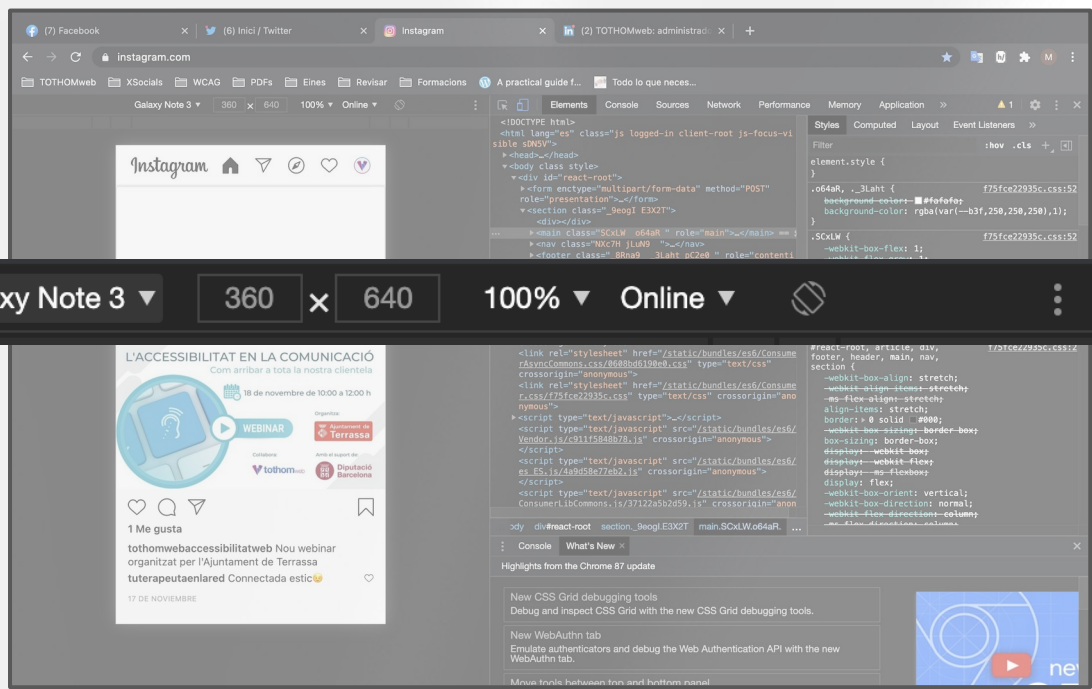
(7) Facebook × (6) Inici / Twitter × Instagram × (2) TOTHOMweb: administrad × +

instagram.com

TOTHOMweb XSocials WCAG PDFs Eines Revisar Formacions A practical guide f... Todo lo que neces...

Galaxy Note 3 ▼ 360 × 640 100% ▼ Online ▼

Elements Console Sources Network Performance Memory Application » ▲1

Styles Computed Layout Event Listeners »

Filter :hov .cls +

element.style {
}
.o64aR, ._3Laht { f75fce22935c.css:52
background-color: #fafafa;
background-color: rgba(var(--b3f,250,250,250),1);
}
.SCxLW { f75fce22935c.css:52
-webkit-box-flex: 1;

<!DOCTYPE html>
<html lang="es" class="js logged-in client-root js-focus-visible sDN5V">
▶<head>…</head>
▼<body class style>
▼<div id="react-root">
▶<form enctype="multipart/form-data" method="POST" role="presentation">…</form>
▼<section class="_9eogI E3X2T">
<div></div>
▶<main class="SCxLW o64aR " role="main">…</main> == $0
▶<nav class="NXc7H jLuN9 ">…</nav>
▶<footer class="_8Rna9 _3Laht pC2e0 " role="contenti

Instagram

xy Note 3 ▼ 360 × 640 100% ▼ Online ▼

L'ACCESSIBILITAT EN LA COMUNICACIÓ
Com arribar a tota la nostra clientela
18 de novembre de 10:00 a 12:00 h
WEBINAR
Organitza: Ajuntament de Terrassa
Col·labora tothomweb
Amb el suport de: Diputació Barcelona

1 Me gusta
tothomwebaccessibilitatweb Nou webinar organitzat per l'Ajuntament de Terrassa
tuterapeutaenlared Connectada estic
17 DE NOVIEMBRE

<link rel="stylesheet" href="/static/bundles/es6/ConsumerAsyncCommons.css/0608bd6190e0.css" type="text/css" crossorigin="anonymous">
<link rel="stylesheet" href="/static/bundles/es6/Consumer.css/f75fce22935c.css" type="text/css" crossorigin="anonymous">
▶<script type="text/javascript">…</script>
<script type="text/javascript" src="/static/bundles/es6/Vendor.js/c911f5848b78.js" crossorigin="anonymous">
</script>
<script type="text/javascript" src="/static/bundles/es6/es_ES.js/4a9d58e77eb2.js" crossorigin="anonymous">
</script>
<script type="text/javascript" src="/static/bundles/es6/ConsumerLibCommons.js/37122a5b2d59.js" crossorigin="anon

ody div#react-root section._9eogI.E3X2T main.SCxLW.o64aR. ...

#react-root, article, div, footer, header, main, nav, section { f75fce22935c.css:2
-webkit-box-align: stretch;
-webkit-align-items: stretch;
-ms-flex-align: stretch;
align-items: stretch;
border: ▶ 0 solid #000;
-webkit-box-sizing: border-box;
box-sizing: border-box;
display: -webkit-box;
display: -webkit-flex;
display: -ms-flexbox;
display: flex;
-webkit-box-orient: vertical;
-webkit-box-direction: normal;
-webkit-flex-direction: column;

Console What's New ×

Highlights from the Chrome 87 update

New CSS Grid debugging tools
Debug and inspect CSS Grid with the new CSS Grid debugging tools.

New WebAuthn tab
Emulate authenticators and debug the Web Authentication API with the new WebAuthn tab.

Move tools between top and bottom panel

ne